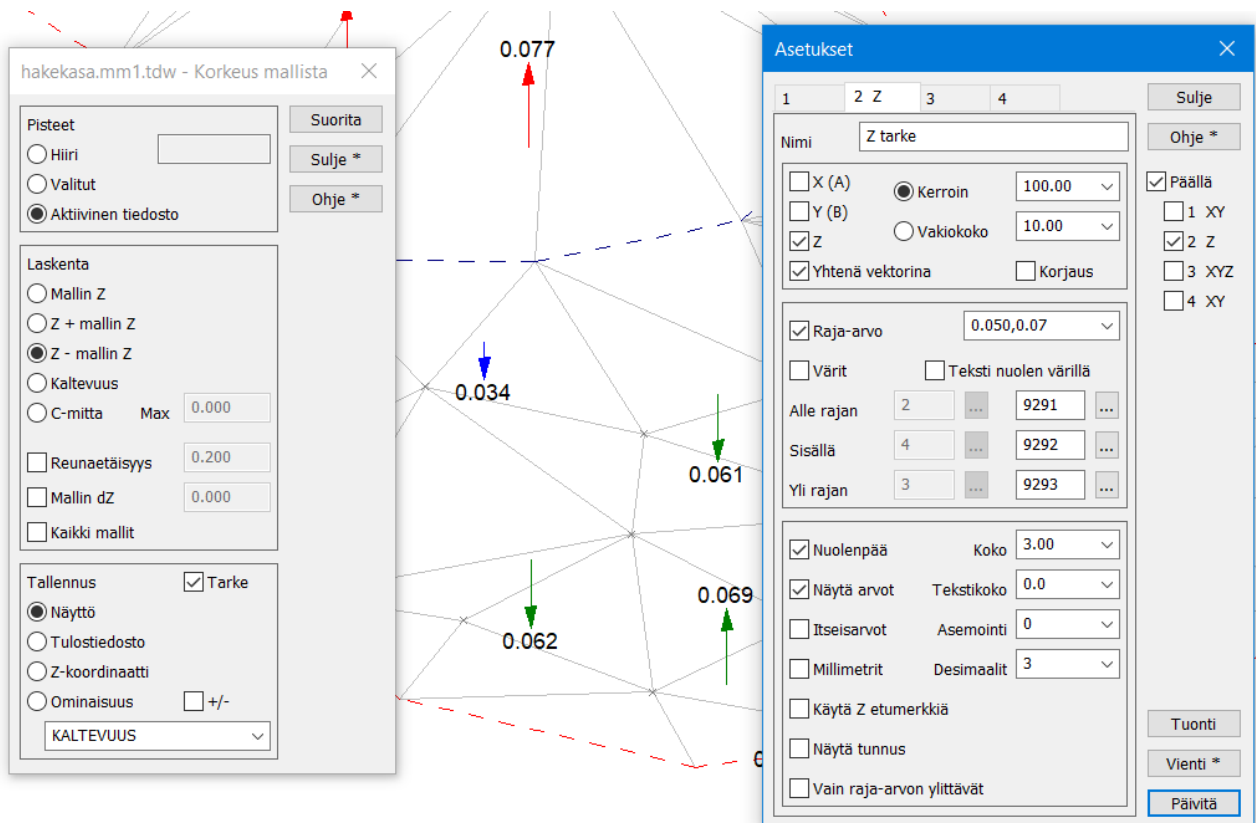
0.077

hakekasa.mm1.tdw - Korkeus mallista

Pisteet
Hiiri
Valitut
Aktiivinen tiedosto

Suorita
Sulje *
Ohje *

Laskenta
Mallin Z
Z + mallin Z
Z - mallin Z
Kaltevuus
C-mitta
Max 0.000
Reunaetäisyys 0.200
Mallin dZ 0.000
Kaikki mallit

Tallennus
Tarke
Näyttö
Tulostiedosto
Z-koordinaatti
Ominaisuus
+/-
KALTEVUUS

0.034
0.061
0.062
0.069

Asetukset

1
2 Z
3
4

Nimi Z tarke

X (A)
Y (B)
Z
Kerroin 100.00
Vakiokoko 10.00
Yhtenä vektorina
Korjaus

Raja-arvo 0.050,0.07
Värit
Teksti nuolen värillä
Alle rajan 2 ... 9291 ...
Sisällä 4 ... 9292 ...
Yli rajan 3 ... 9293 ...

Nuolenpää
Koko 3.00
Näytä arvot
Tekstikoko 0.0
Itseisarvot
Asemointi 0
Millimetrit
Desimaalit 3
Käytä Z etumerkkiä
Näytä tunnus
Vain raja-arvon ylittävät

Sulje
Ohje *
Päällä
1 XY
2 Z
3 XYZ
4 XY

Tuonti
Vienti *
Päivitä